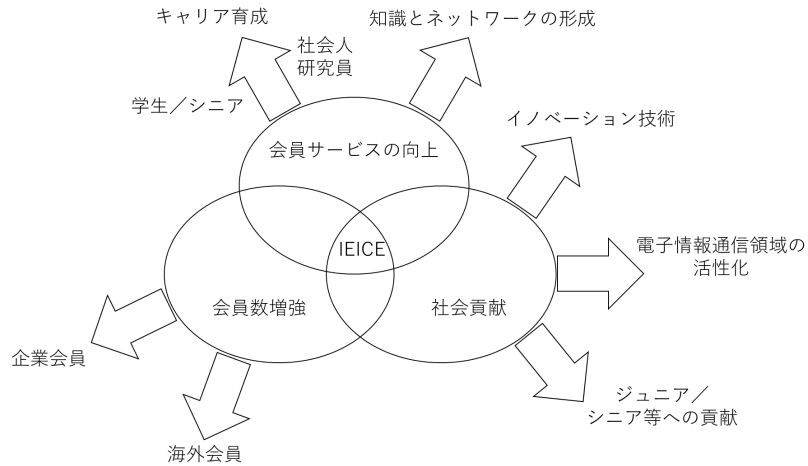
キャリア育成

社会人
研究員

学生／シニア

知識とネットワークの形成

イノベーション技術

会員サービスの向上

IEICE

会員数増強

社会貢献

電子情報通信領域の
活性化

企業会員

海外会員

ジュニア／
シニア等への貢献